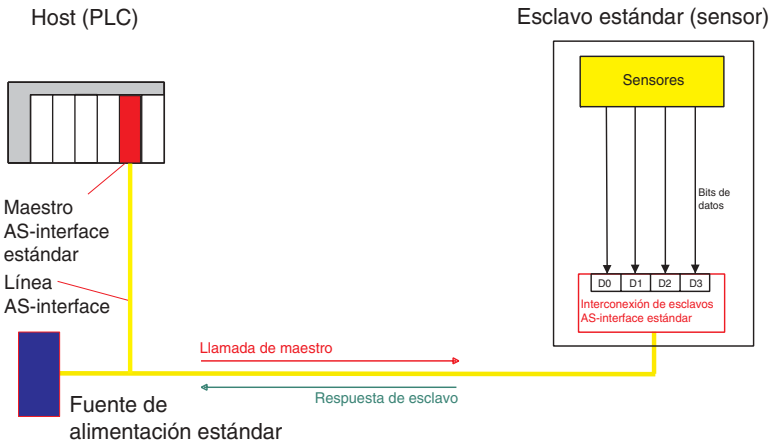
Host (PLC)

Esclavo estándar (sensor)

Sensores

Bits de datos

D0 D1 D2 D3

Interconexión de esclavos AS-interface estándar

Maestro AS-interface estándar

Línea AS-interface

Llamada de maestro

Respuesta de esclavo

Fuente de alimentación estándar